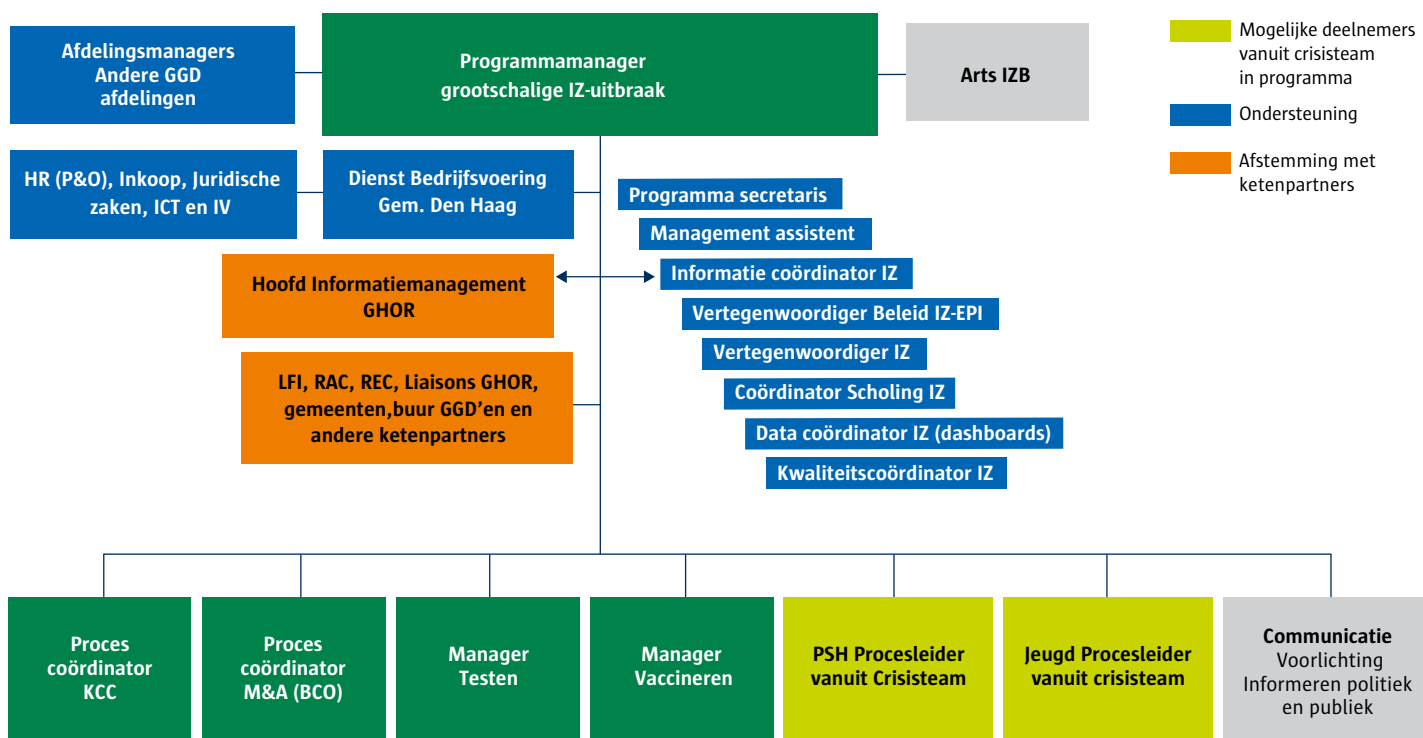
Afdelingsmanagers Andere GGD afdelingen

Programmamanager grootschalige IZ-uitbraak

Arts IZB

Mogelijke deelnemers vanuit crisisteam in programma

Ondersteuning

Afstemming met ketenpartners

HR (P&O), Inkoop, Juridische zaken, ICT en IV

Dienst Bedrijfsvoering Gem. Den Haag

Programma secretaris

Management assistent

Hoofd Informatiemanagement GHOR

Informatie coördinator IZ

Vertegenwoordiger Beleid IZ-EPI

Vertegenwoordiger IZ

LFI, RAC, REC, Liaisons GHOR, gemeenten,buur GGD'en en andere ketenpartners

Coördinator Scholing IZ

Data coördinator IZ (dashboards)

Kwaliteitscoördinator IZ

Proces coördinator KCC

Proces coördinator M&A (BCO)

Manager Testen

Manager Vaccineren

PSH Procesleider vanuit Crisisteam

Jeugd Procesleider vanuit crisisteam

Communicatie Voorlichting Informeren politiek en publiek